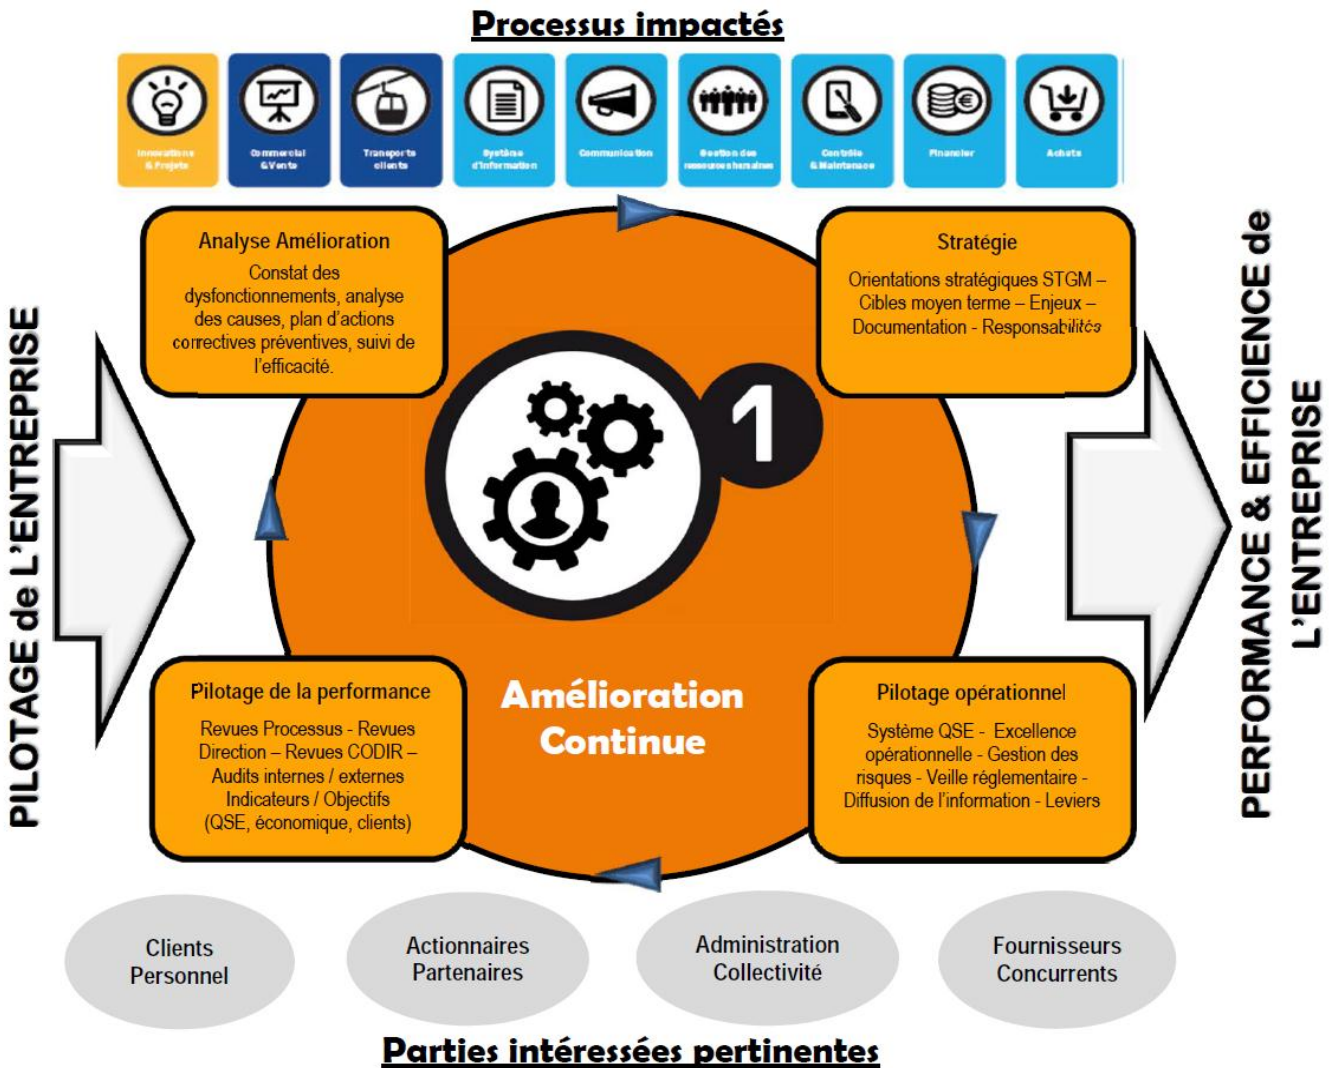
Processus impactés

Innovations & Projets

Commercial & Vente

Transports clients

Système d'information

Communication

Gestion des ressources humaines

Contrôle & Maintenance

Financier

Achats

PILOTAGE de L'ENTREPRISE

Analyse Amélioration

Constat des dysfonctionnements, analyse des causes, plan d'actions correctives préventives, suivi de l'efficacité.

Stratégie

Orientations stratégiques STGM – Cibles moyen terme – Enjeux – Documentation - Responsabilités

1

Pilotage de la performance

Revues Processus - Revues Direction – Revues CODIR – Audits internes / externes Indicateurs / Objectifs (QSE, économique, clients)

Amélioration Continue

Pilotage opérationnel

Système QSE - Excellence opérationnelle - Gestion des risques - Veille réglementaire - Diffusion de l'information - Leviers

PERFORMANCE & EFFICIENCE de L'ENTREPRISE

Clients Personnel

Actionnaires Partenaires

Administration Collectivité

Fournisseurs Concurrents

Parties intéressées pertinentes